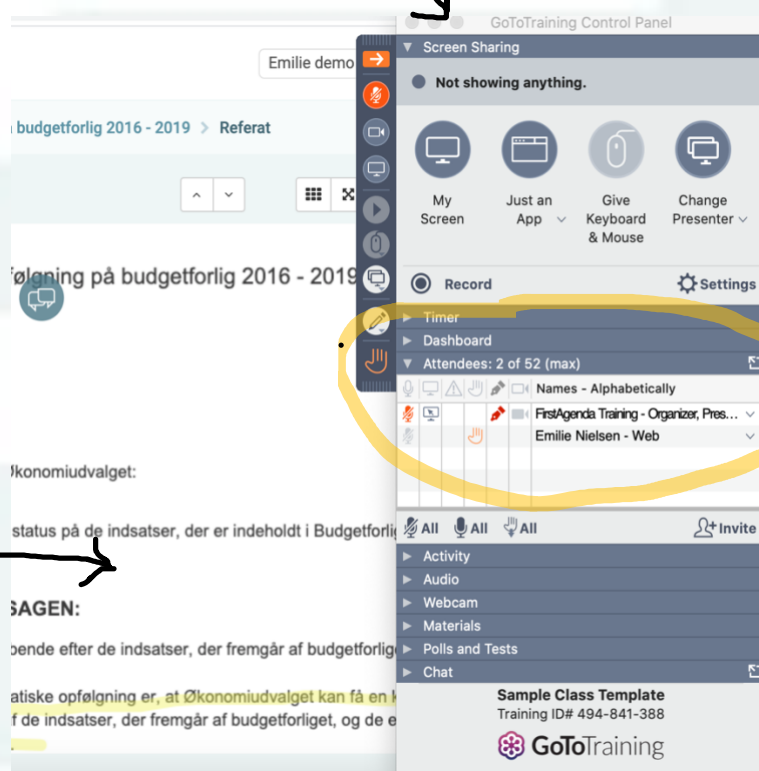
Emilie demo

budgetforlig 2016 - 2019 > Referat

følgning på budgetforlig 2016 - 2019

Økonomiudvalget:

status på de indsatser, der er indeholdt i Budgetforlig

SAGEN:

bende efter de indsatser, der fremgår af budgetforlig

atiske opfølgning er, at Økonomiudvalget kan få en k
f de indsatser, der fremgår af budgetforliget, og de e

GoToTraining Control Panel

Screen Sharing

Not showing anything.

My Screen

Just an App

Give Keyboard & Mouse

Change Presenter

Record

Settings

Timer

Dashboard

Attendees: 2 of 52 (max)

Names - Alphabetically

FirstAgenda Training - Organizer, Pres...

Emilie Nielsen - Web

All All All

Invite

Activity

Audio

Webcam

Materials

Polls and Tests

Chat

Sample Class Template

Training ID# 494-841-388

GoToTraining